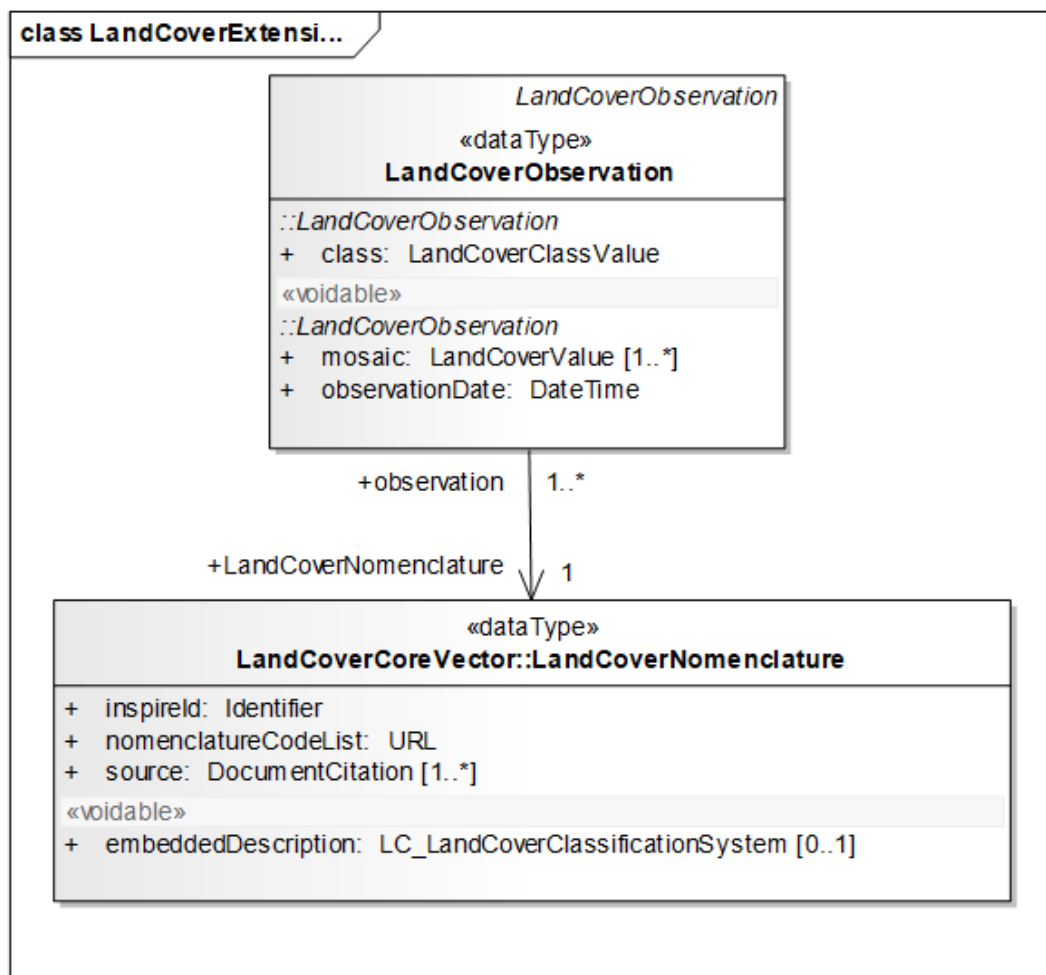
class LandCoverExtensi...

LandCoverObservation

«dataType»
LandCoverObservation

::LandCoverObservation
+ class: LandCoverClassValue

«voidable»
::LandCoverObservation
+ mosaic: LandCoverValue [1..*]
+ observationDate: DateTime

+observation 1..*

+LandCoverNomenclature 1

«dataType»
LandCoverCoreVector::LandCoverNomenclature

+ inspireId: Identifier
+ nomenclatureCodeList: URL
+ source: DocumentCitation [1..*]

«voidable»
+ embeddedDescription: LC_LandCoverClassificationSystem [0..1]